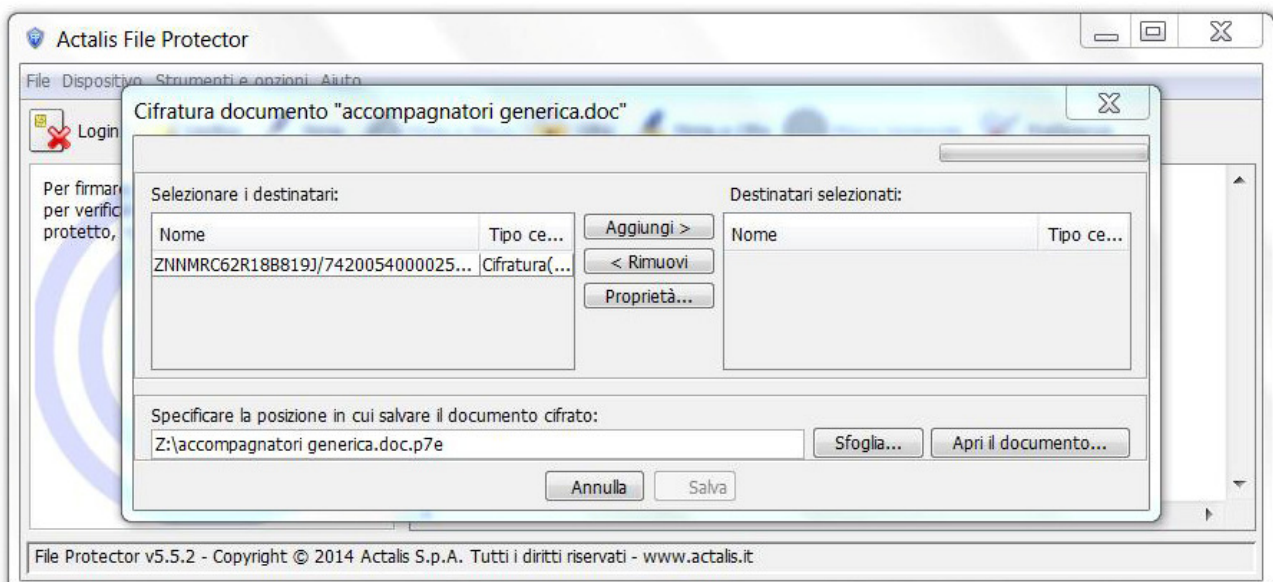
Actalis File Protector

File Dispositivo Strumenti e opzioni Aiuto

Login

Per firmar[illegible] per verific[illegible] protetto,

Cifratura documento "accompagnatori generica.doc"

Selezionare i destinatari:

| Nome | Tipo ce... |
|---|---|
| ZNNMRC62R18B819J/7420054000025... | Cifratura(... |

Aggiungi >

< Rimuovi

Proprietà...

Destinatari selezionati:

| Nome | Tipo ce... |
|---|---|

Specificare la posizione in cui salvare il documento cifrato:

Z:\accompagnatori generica.doc.p7e

Sfoglia...

Apri il documento...

Annulla

Salva

File Protector v5.5.2 - Copyright © 2014 Actalis S.p.A. Tutti i diritti riservati - www.actalis.it